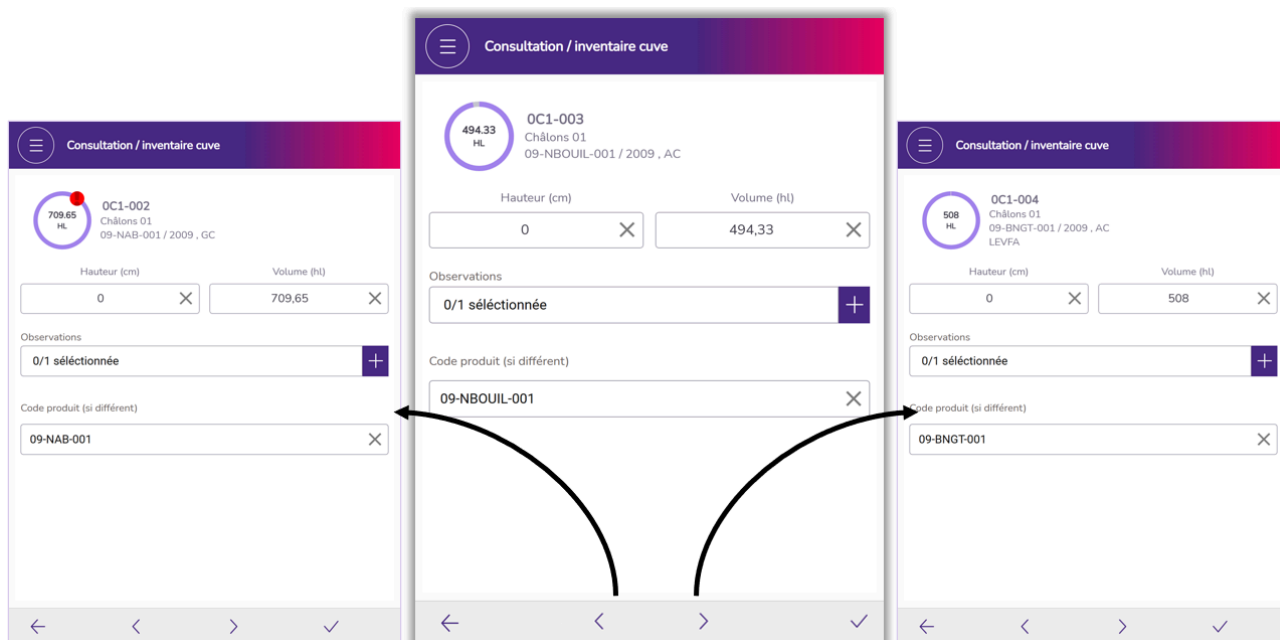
Consultation / inventaire cuve

709.65 HL

0C1-002
Châlons 01
09-NAB-001 / 2009 , GC

Hauteur (cm)
Volume (hl)
0
709,65

Observations
0/1 séléctionnée

Code produit (si différent)
09-NAB-001

Consultation / inventaire cuve

494.33 HL

0C1-003
Châlons 01
09-NBOUIL-001 / 2009 , AC

Hauteur (cm)
Volume (hl)
0
494,33

Observations
0/1 séléctionnée

Code produit (si différent)
09-NBOUIL-001

Consultation / inventaire cuve

508 HL

0C1-004
Châlons 01
09-BNGT-001 / 2009 , AC
LEVFA

Hauteur (cm)
Volume (hl)
0
508

Observations
0/1 séléctionnée

Code produit (si différent)
09-BNGT-001